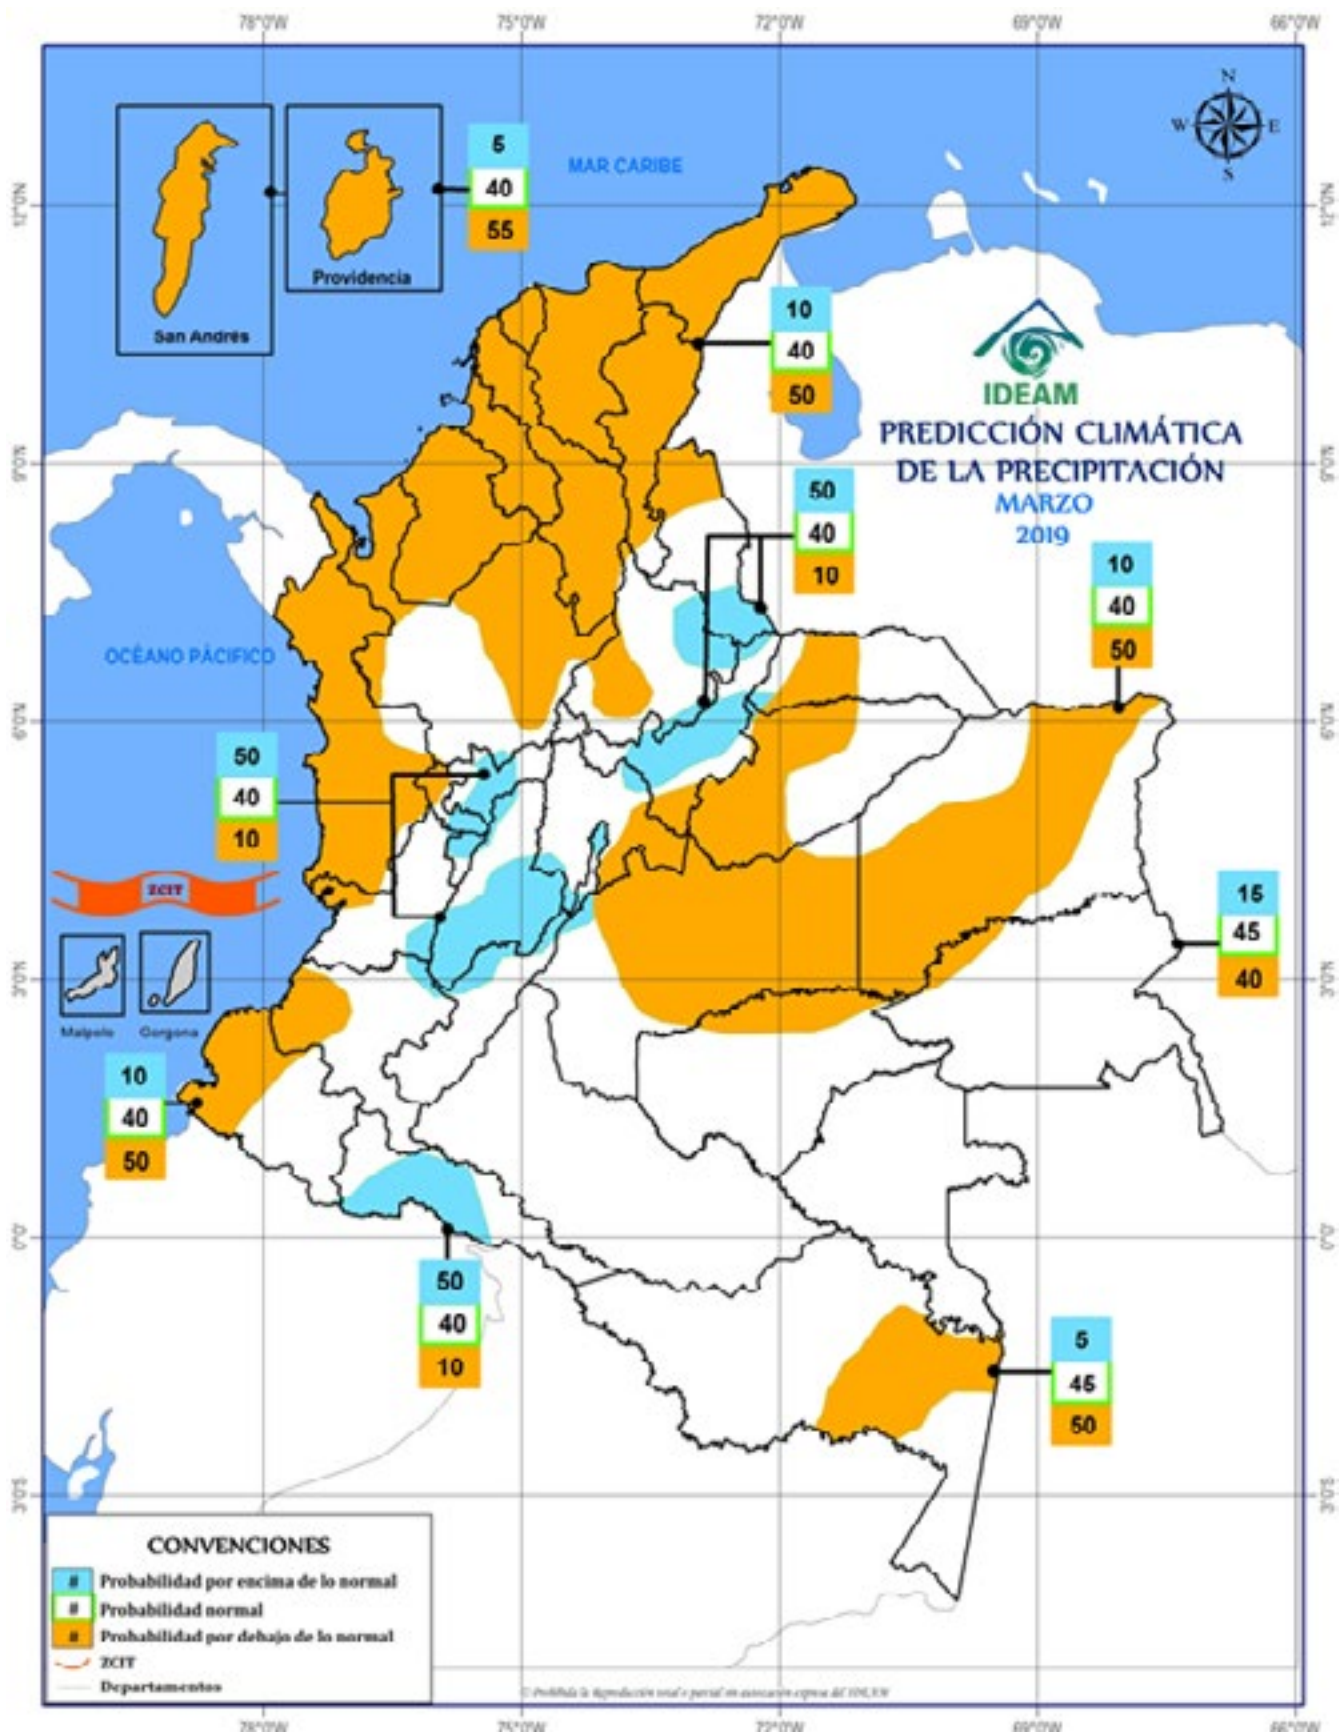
78°0'W 75°0'W 72°0'W 69°0'W 66°0'W

N
W E
S

12°0'N
9°0'N
6°0'N
3°0'N
0°0'
3°0'S

San Andrés

Providencia

5
40
55

MAR CARIBE

10
40
50

IDEAM
PREDICCIÓN CLIMÁTICA DE LA PRECIPITACIÓN
MARZO
2019

50
40
10

10
40
50

OCÉANO PACÍFICO

50
40
10

ZCIT

Malpelo Gorgona

15
45
40

10
40
50

50
40
10

5
45
50

CONVENCIONES
# Probabilidad por encima de lo normal
# Probabilidad normal
# Probabilidad por debajo de lo normal
ZCIT
Departamentos

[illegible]

78°0'W 75°0'W 72°0'W 69°0'W 66°0'W